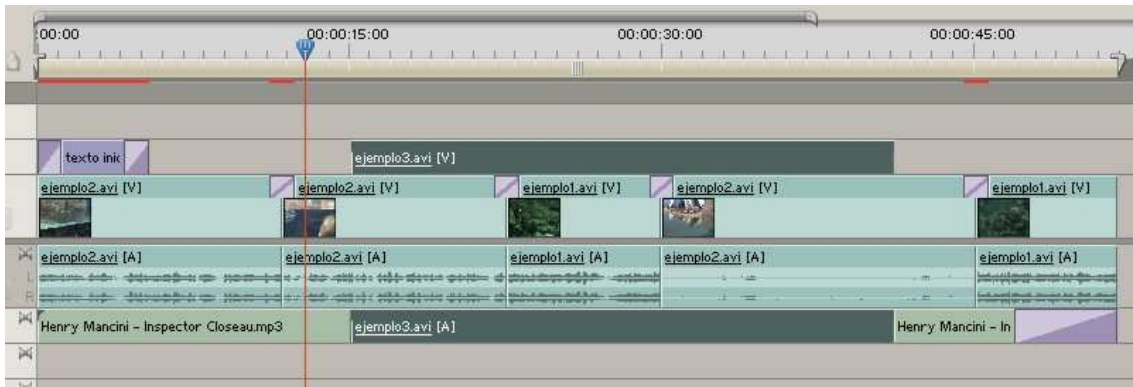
00:00 00:00:15:00 00:00:30:00 00:00:45:00

texto ini

ejemplo3.avi [V]

ejemplo2.avi [V] ejemplo2.avi [V] ejemplo1.avi [V] ejemplo2.avi [V] ejemplo1.avi [V]

ejemplo2.avi [A] ejemplo2.avi [A] ejemplo1.avi [A] ejemplo2.avi [A] ejemplo1.avi [A]

L

R

Henry Mancini – Inspector Closeau.mp3 ejemplo3.avi [A] Henry Mancini – In